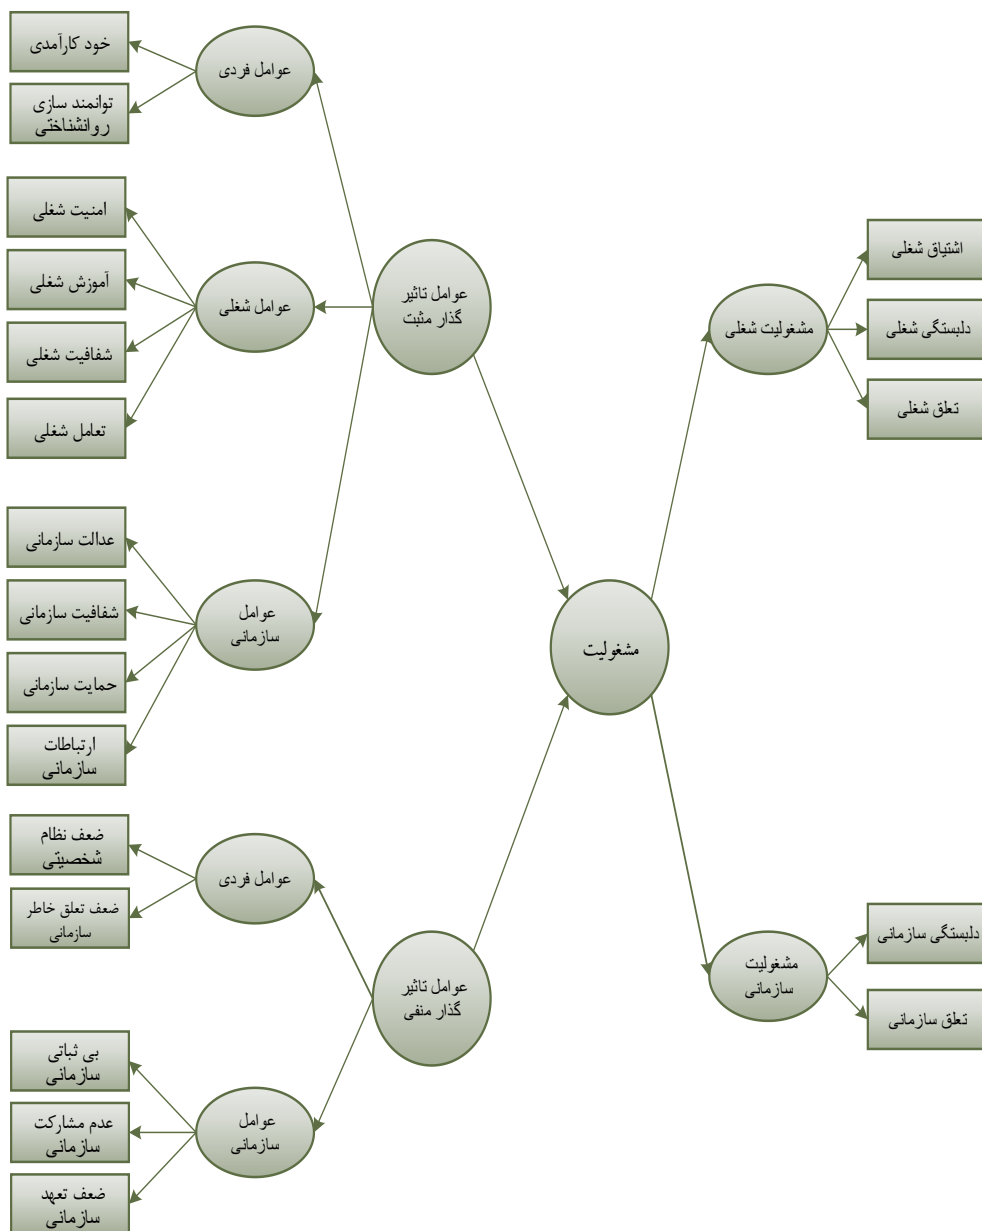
خود کارآمدی

توانمند سازی روانشناختی

عوامل فردی

امنیت شغلی

آموزش شغلی

شفافیت شغلی

تعامل شغلی

عوامل شغلی

عوامل تاثیر گذار مثبت

عدالت سازمانی

شفافیت سازمانی

حمایت سازمانی

ارتباطات سازمانی

عوامل سازمانی

اشتیاق شغلی

دلبستگی شغلی

تعلق شغلی

مشغولیت شغلی

مشغولیت

ضعف نظام شخصیتی

ضعف تعلق خاطر سازمانی

عوامل فردی

عوامل تاثیر گذار منفی

بی ثباتی سازمانی

عدم مشارکت سازمانی

ضعف تعهد سازمانی

عوامل سازمانی

دلبستگی سازمانی

تعلق سازمانی

مشغولیت سازمانی